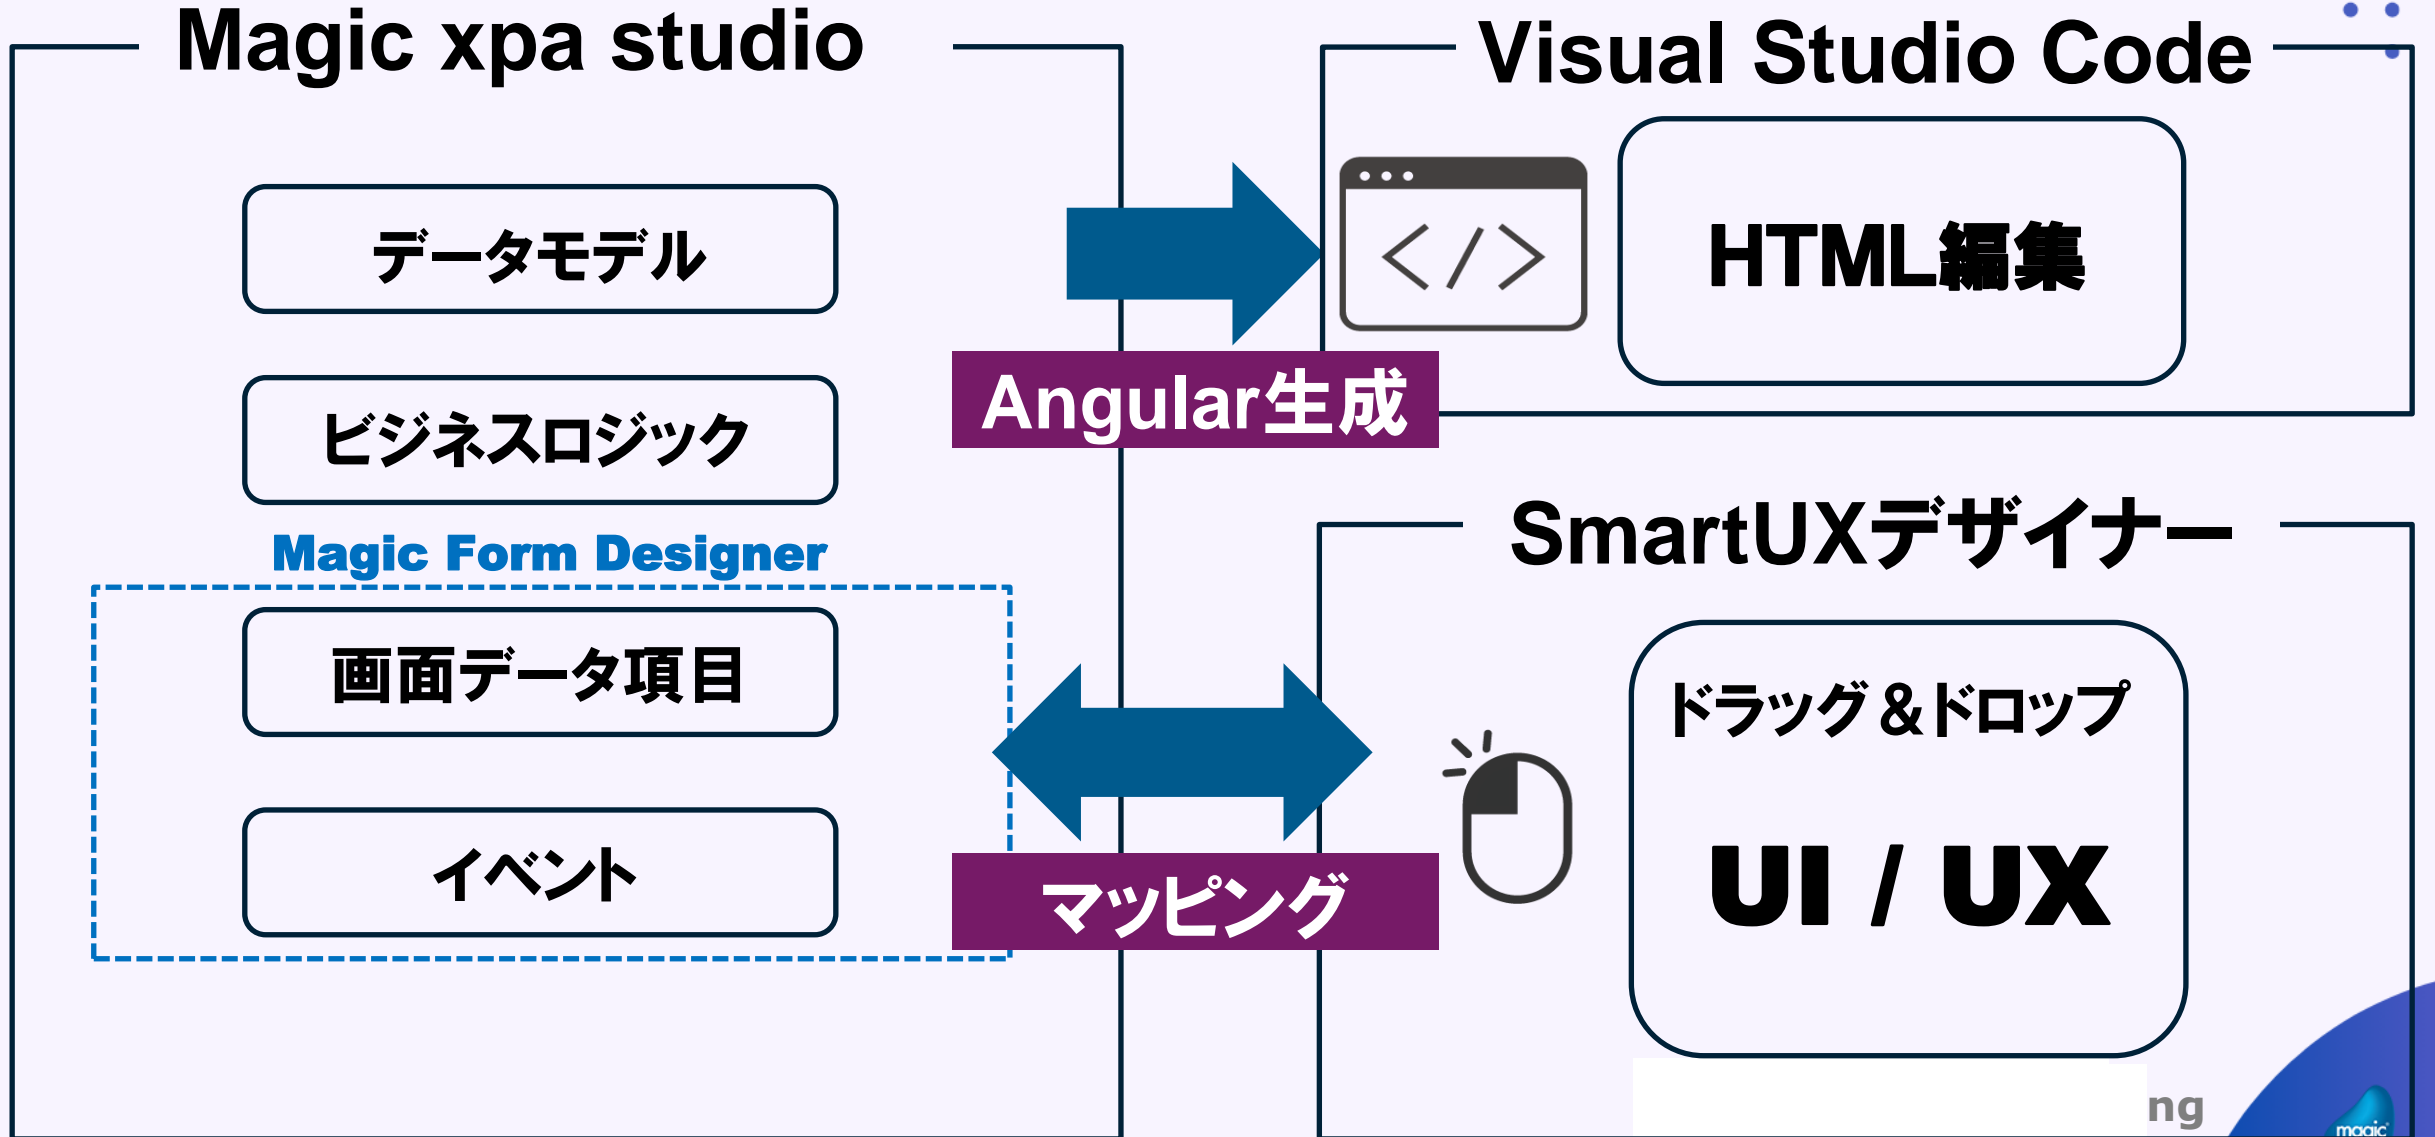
Magic xpa studio

データモデル

ビジネスロジック

Magic Form Designer

画面データ項目

イベント

Angular生成

マッピング

Visual Studio Code

</>

HTML編集

SmartUXデザイナー

ドラッグ＆ドロップ

UI / UX

ng

magic